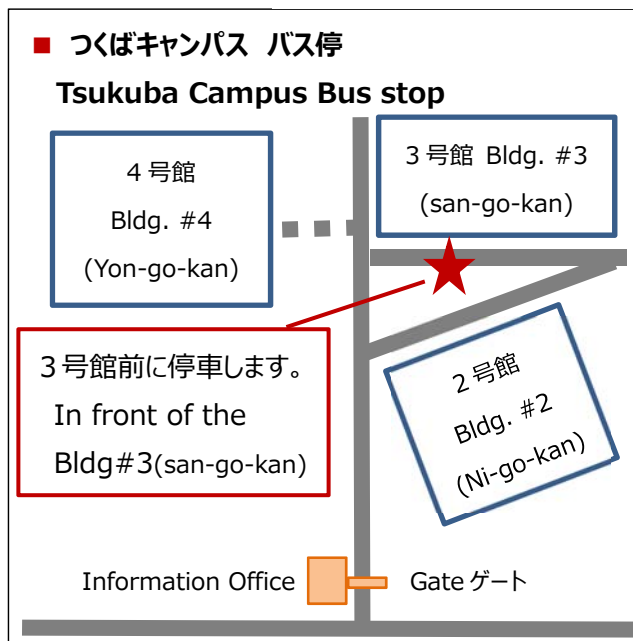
■ つくばキャンパス バス停

Tsukuba Campus Bus stop

４号館
Bldg. #4
(Yon-go-kan)

３号館 Bldg. #3
(san-go-kan)

３号館前に停車します。
In front of the Bldg#3(san-go-kan)

２号館
Bldg. #2
(Ni-go-kan)

Information Office

Gate ゲート